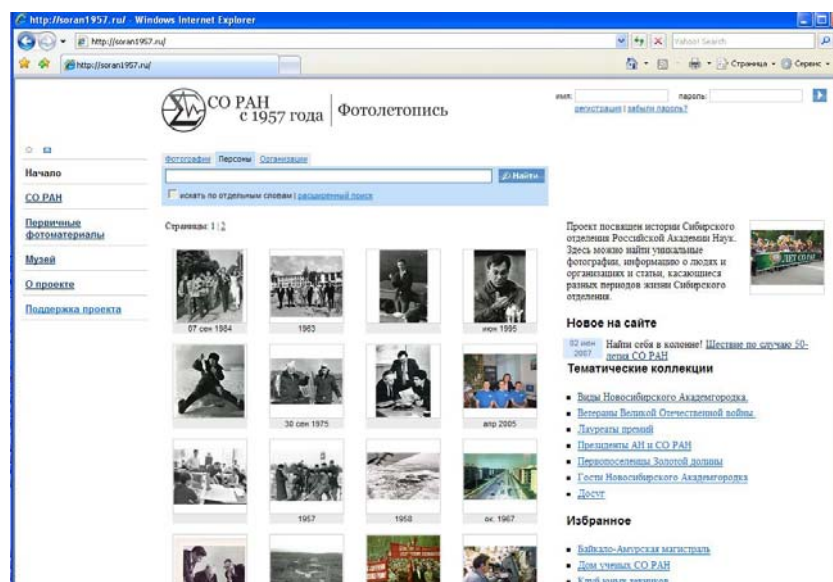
http://soran1957.ru/ - Windows Internet Explorer

http://soran1957.ru/

Yahoo! Search

http://soran1957.ru/

Страница · Сервис ·

СО РАН с 1957 года | Фотолетопись

имя: пароль:
регистрация | забыли пароль?

Начало
СО РАН
Первичные фотоматериалы
Музей
О проекте
Поддержка проекта

Фотографии Персоны Организации

Найти

искать по отдельным словам | расширенный поиск

Страницы: 1 | 2

07 сен 1984
1963
июн 1995
30 сен 1975
апр 2005
1957
1958
ок. 1967

Проект посвящен истории Сибирского отделения Российской Академии Наук. Здесь можно найти уникальные фотографии, информацию о людях и организациях и статьи, касающиеся разных периодов жизни Сибирского отделения.

Новое на сайте

02 июн 2007 Найти себя в колонне! Шествие по случаю 50-летия СО РАН

Тематические коллекции

Виды Новосибирского Академгородка.
Ветераны Великой Отечественной войны.
Лауреаты премий
Президенты АН и СО РАН
Первопоселенцы Золотой долины
Гости Новосибирского Академгородка
Досуг

Избранное

Байкало-Амурская магистраль
Дом ученых СО РАН
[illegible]